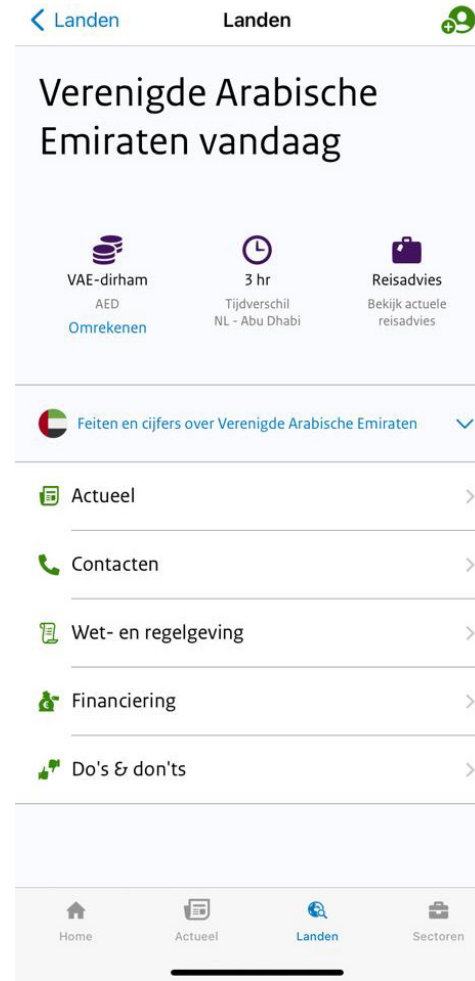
< Landen

Landen

Verenigde Arabische Emiraten vandaag

VAE-dirham
AED
Omrekenen

3 hr
Tijdverschil
NL - Abu Dhabi

Reisadvies
Bekijk actuele reisadvies

Feiten en cijfers over Verenigde Arabische Emiraten

Actueel

Contacten

Wet- en regelgeving

Financiering

Do's & don'ts

Home

Actueel

Landen

Sectoren